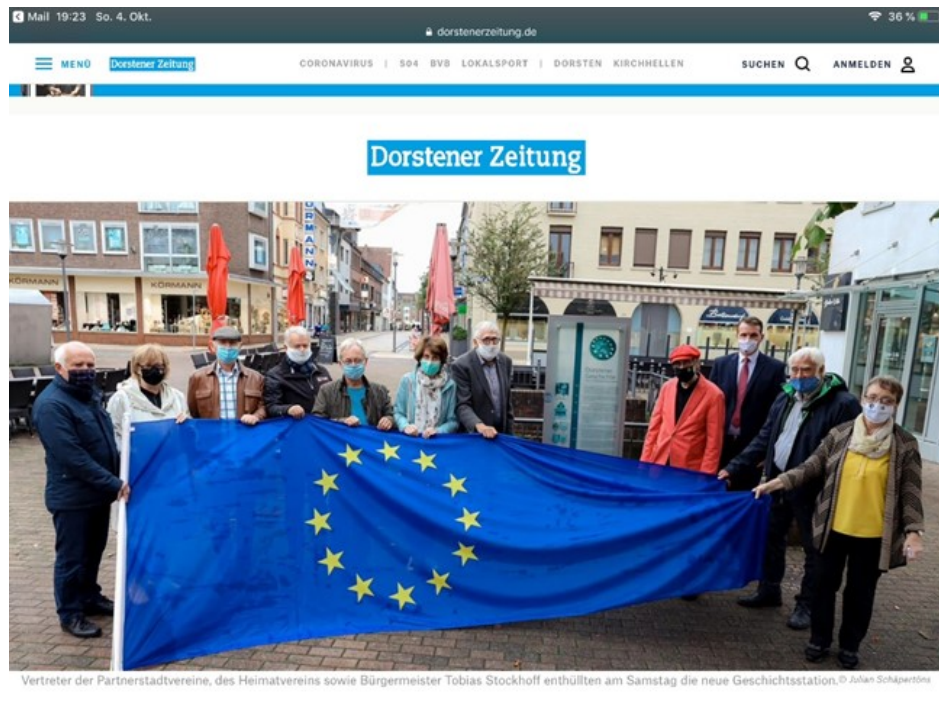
Mail 19:23 So. 4. Okt.
dorstenerzeitung.de
36 %

MENÜ Dorstener Zeitung

CORONAVIRUS | S04 BVB LOKALSPORT | DORSTEN KIRCHHELLEN

SUCHEN ANMELDEN

Dorstener Zeitung

KÖRMANN

Vertreter der Partnerstadtvereine, des Heimatvereins sowie Bürgermeister Tobias Stockhoff enthüllten am Samstag die neue Geschichtsstation. © Julian Schäpertöns